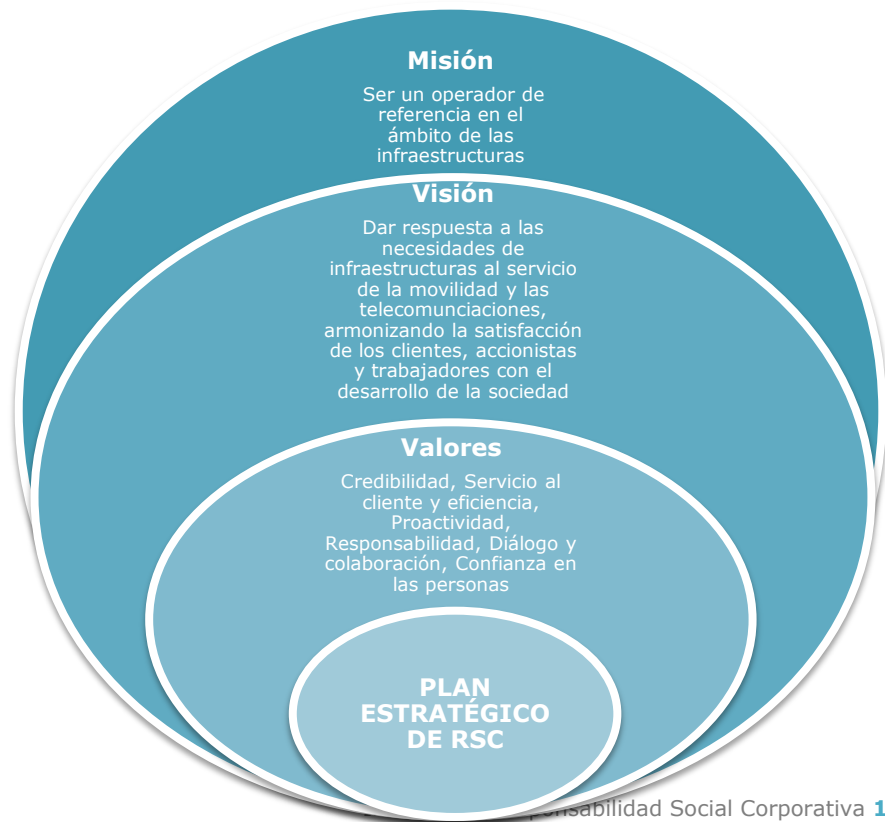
Misión

Ser un operador de referencia en el ámbito de las infraestructuras

Visión

Dar respuesta a las necesidades de infraestructuras al servicio de la movilidad y las telecomunciaciones, armonizando la satisfacción de los clientes, accionistas y trabajadores con el desarrollo de la sociedad

Valores

Credibilidad, Servicio al cliente y eficiencia, Proactividad, Responsabilidad, Diálogo y colaboración, Confianza en las personas

PLAN ESTRATÉGICO DE RSC

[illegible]ponsabilidad Social Corporativa 1